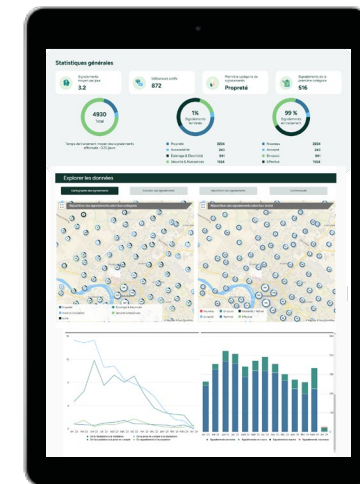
Statistiques générales

Signalements moyen par jour
3.2

Utilisateurs actifs
872

Première catégorie de signalements
Propreté

Signalements à la première catégorie
516

4930
Total

1%
Signalements en retard

99 %
Signalements en traitement

Temps de traitement moyen des signalements effectués : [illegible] jours

Propreté 2894
Accessibilité 891
Balisage & Électricité 841
Sécurité & Aménagement 1134

Nouveau 2894
Annulé 891
En cours 841
Effectué 1134

Explorer les données

Catégorie des signalements
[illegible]
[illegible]
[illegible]

Répartition des signalements selon leur catégorie
Répartition des signalements selon leur statut

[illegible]